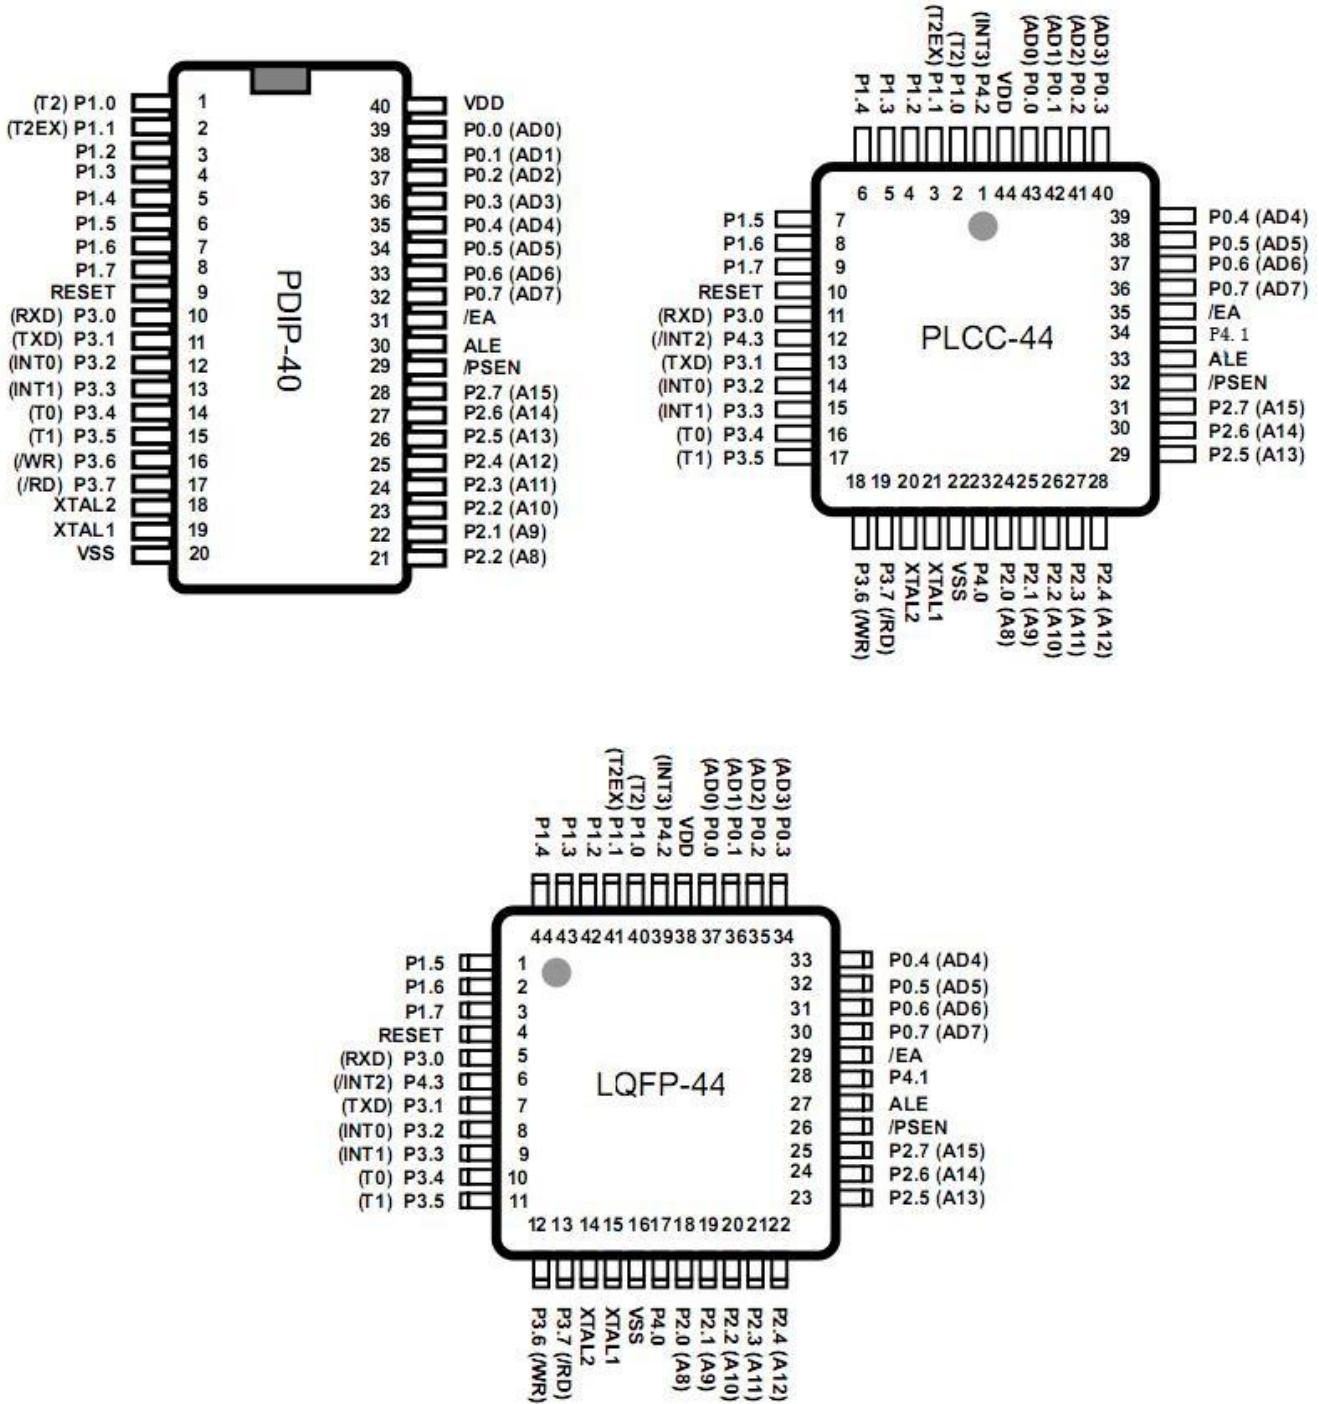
(T2) P1.0 1
(T2EX) P1.1 2
P1.2 3
P1.3 4
P1.4 5
P1.5 6
P1.6 7
P1.7 8
RESET 9
(RXD) P3.0 10
(TXD) P3.1 11
(INT0) P3.2 12
(INT1) P3.3 13
(T0) P3.4 14
(T1) P3.5 15
(/WR) P3.6 16
(/RD) P3.7 17
XTAL2 18
XTAL1 19
VSS 20

PDIP-40

40 VDD
39 P0.0 (AD0)
38 P0.1 (AD1)
37 P0.2 (AD2)
36 P0.3 (AD3)
35 P0.4 (AD4)
34 P0.5 (AD5)
33 P0.6 (AD6)
32 P0.7 (AD7)
31 /EA
30 ALE
29 /PSEN
28 P2.7 (A15)
27 P2.6 (A14)
26 P2.5 (A13)
25 P2.4 (A12)
24 P2.3 (A11)
23 P2.2 (A10)
22 P2.1 (A9)
21 P2.2 (A8)

P1.4 P1.3 P1.2 (T2EX) P1.1 (T2) P1.0 (INT3) P4.2 VDD (AD0) P0.0 (AD1) P0.1 (AD2) P0.2 (AD3) P0.3
6 5 4 3 2 1 44 43 42 41 40

P1.5 7
P1.6 8
P1.7 9
RESET 10
(RXD) P3.0 11
(/INT2) P4.3 12
(TXD) P3.1 13
(INT0) P3.2 14
(INT1) P3.3 15
(T0) P3.4 16
(T1) P3.5 17

PLCC-44

39 P0.4 (AD4)
38 P0.5 (AD5)
37 P0.6 (AD6)
36 P0.7 (AD7)
35 /EA
34 P4. 1
33 ALE
32 /PSEN
31 P2.7 (A15)
30 P2.6 (A14)
29 P2.5 (A13)

18 19 20 21 22 23 24 25 26 27 28
P3.6 (/WR) P3.7 (/RD) XTAL2 XTAL1 VSS P4.0 P2.0 (A8) P2.1 (A9) P2.2 (A10) P2.3 (A11) P2.4 (A12)

P1.4 P1.3 P1.2 (T2EX) P1.1 (T2) P1.0 (INT3) P4.2 VDD (AD0) P0.0 (AD1) P0.1 (AD2) P0.2 (AD3) P0.3
44 43 42 41 40 39 38 37 36 35 34

P1.5 1
P1.6 2
P1.7 3
RESET 4
(RXD) P3.0 5
(/INT2) P4.3 6
(TXD) P3.1 7
(INT0) P3.2 8
(INT1) P3.3 9
(T0) P3.4 10
(T1) P3.5 11

LQFP-44

33 P0.4 (AD4)
32 P0.5 (AD5)
31 P0.6 (AD6)
30 P0.7 (AD7)
29 /EA
28 P4.1
27 ALE
26 /PSEN
25 P2.7 (A15)
24 P2.6 (A14)
23 P2.5 (A13)

12 13 14 15 16 17 18 19 20 21 22
P3.6 (/WR) P3.7 (/RD) XTAL2 XTAL1 VSS P4.0 P2.0 (A8) P2.1 (A9) P2.2 (A10) P2.3 (A11) P2.4 (A12)